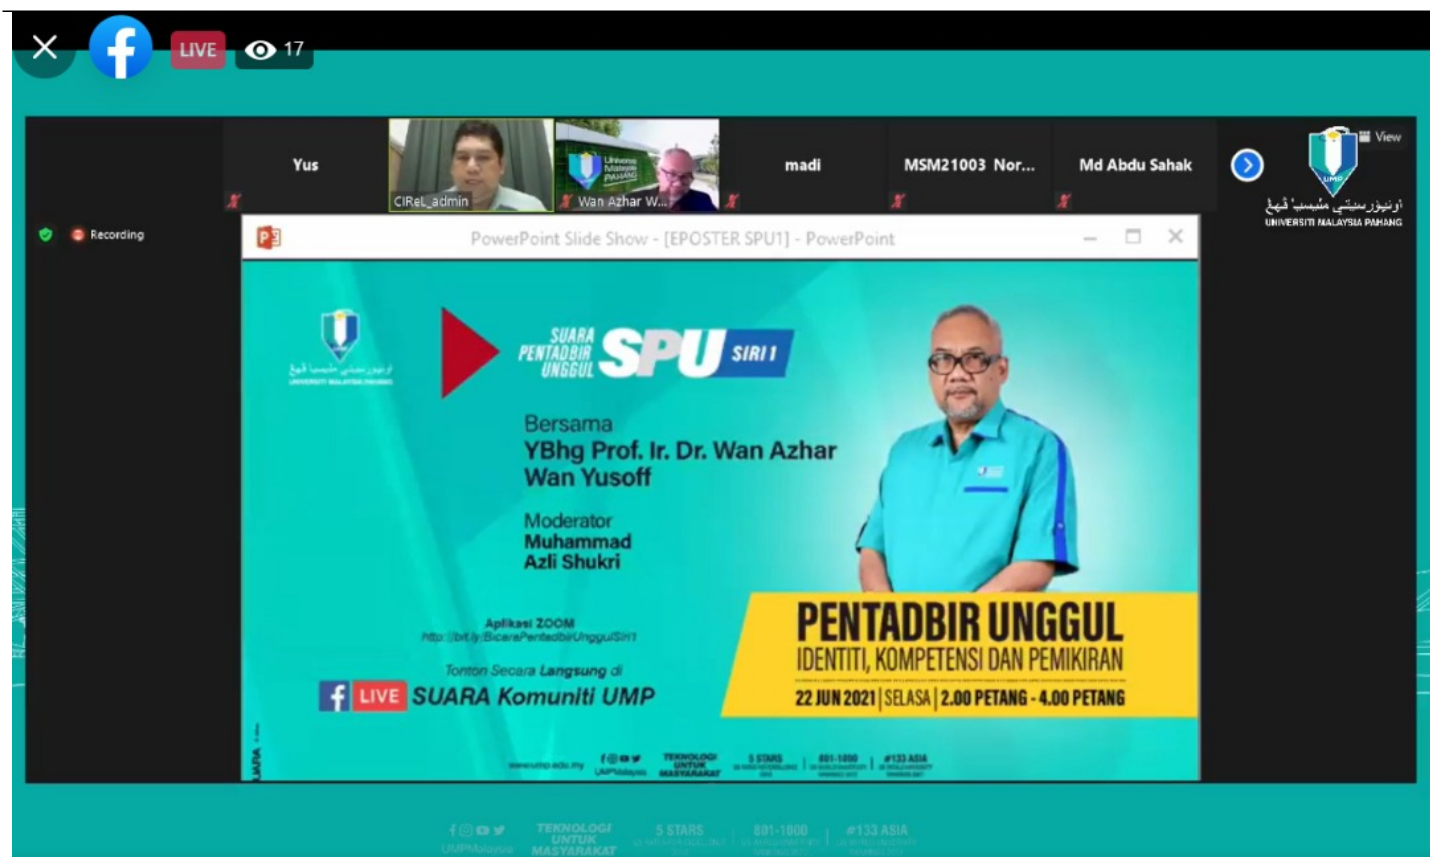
LIVE 17

Yus CIReL_admin Wan Azhar W... madi MSM21003 Nor... Md Abdu Sahak

View

اونيۏرسيتي مليسيا ڤهڠ
UNIVERSITI MALAYSIA PAHANG

Recording

PowerPoint Slide Show - [EPOSTER SPU1] - PowerPoint

SUARA PENTADBIR UNGGUL SPU SIRI 1

Bersama
YBhg Prof. Ir. Dr. Wan Azhar Wan Yusoff

Moderator
Muhammad Azli Shukri

Aplikasi ZOOM
http://bit.ly/BicaraPentadbirUnggulSiri1

Tonton Secara Langsung di
LIVE SUARA Komuniti UMP

PENTADBIR UNGGUL
IDENTITI, KOMPETENSI DAN PEMIKIRAN
22 JUN 2021 | SELASA | 2.00 PETANG - 4.00 PETANG

www.ump.edu.my UMPMalaysia TEKNOLOGI UNTUK MASYARAKAT 5 STARS 801-1000 #133 ASIA

UMPMalaysia TEKNOLOGI UNTUK MASYARAKAT 5 STARS 801-1000 #133 ASIA